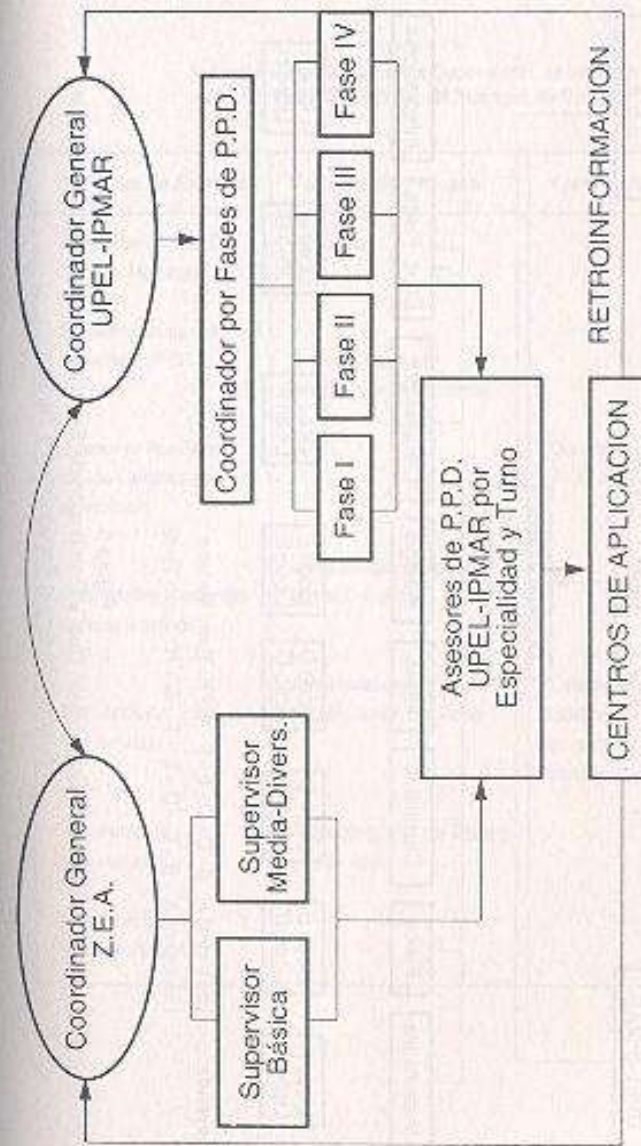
Coordinador General UPEL-IPMAR

Coordinador por Fases de P.P.D.

Fase IV

Fase III

Fase II

Fase I

RETROINFORMACION

Asesores de P.P.D. UPEL-IPMAR por Especialidad y Turno

CENTROS DE APLICACION

Coordinador General Z.E.A.

Supervisor Media-Divers.

Supervisor Básica